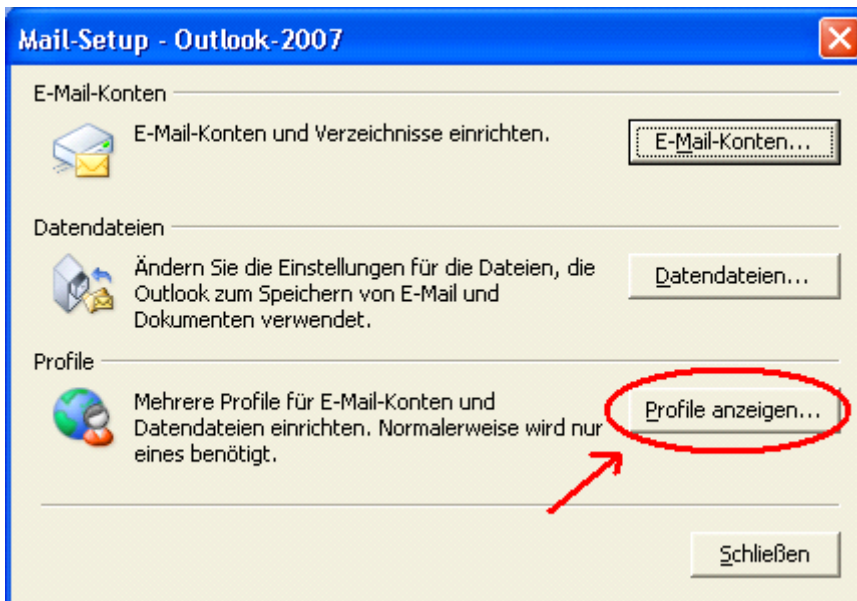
Mail-Setup - Outlook-2007

E-Mail-Konten

E-Mail-Konten und Verzeichnisse einrichten.

E-Mail-Konten...

Datendateien

Ändern Sie die Einstellungen für die Dateien, die Outlook zum Speichern von E-Mail und Dokumenten verwendet.

Datendateien...

Profile

Mehrere Profile für E-Mail-Konten und Datendateien einrichten. Normalerweise wird nur eines benötigt.

Profile anzeigen...

Schließen